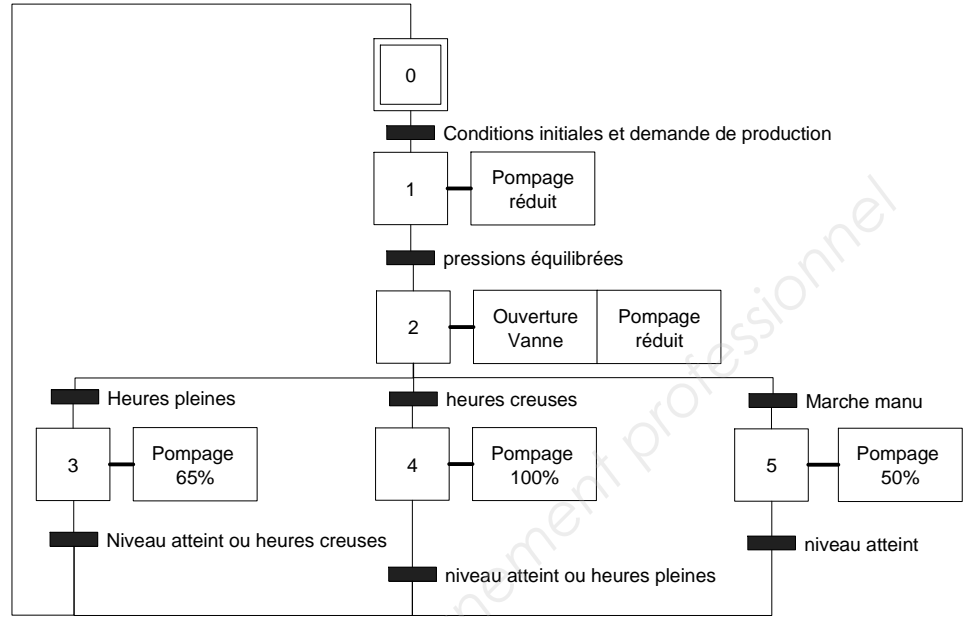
0

Conditions initiales et demande de production

1

Pompage réduit

pressions équilibrées

2

Ouverture Vanne

Pompage réduit

Heures pleines

heures creuses

Marche manu

3

Pompage 65%

4

Pompage 100%

5

Pompage 50%

Niveau atteint ou heures creuses

niveau atteint

niveau atteint ou heures pleines

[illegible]nement professionnel